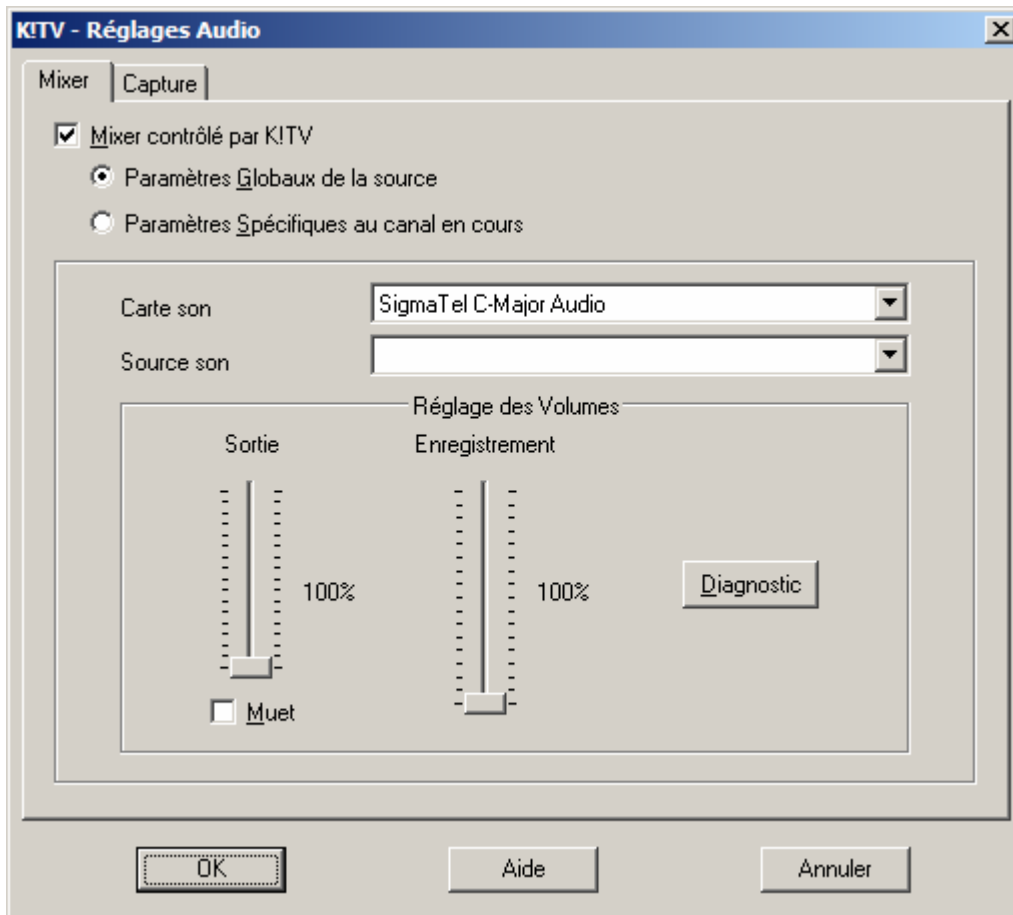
K!TV - Réglages Audio

×

Mixer

Capture

Mixer contrôlé par K!TV

Paramètres Globaux de la source

Paramètres Spécifiques au canal en cours

Carte son

SigmaTel C-Major Audio

Source son

Réglage des Volumes

Sortie

Enregistrement

100%

100%

Diagnostic

Muet

OK

Aide

Annuler